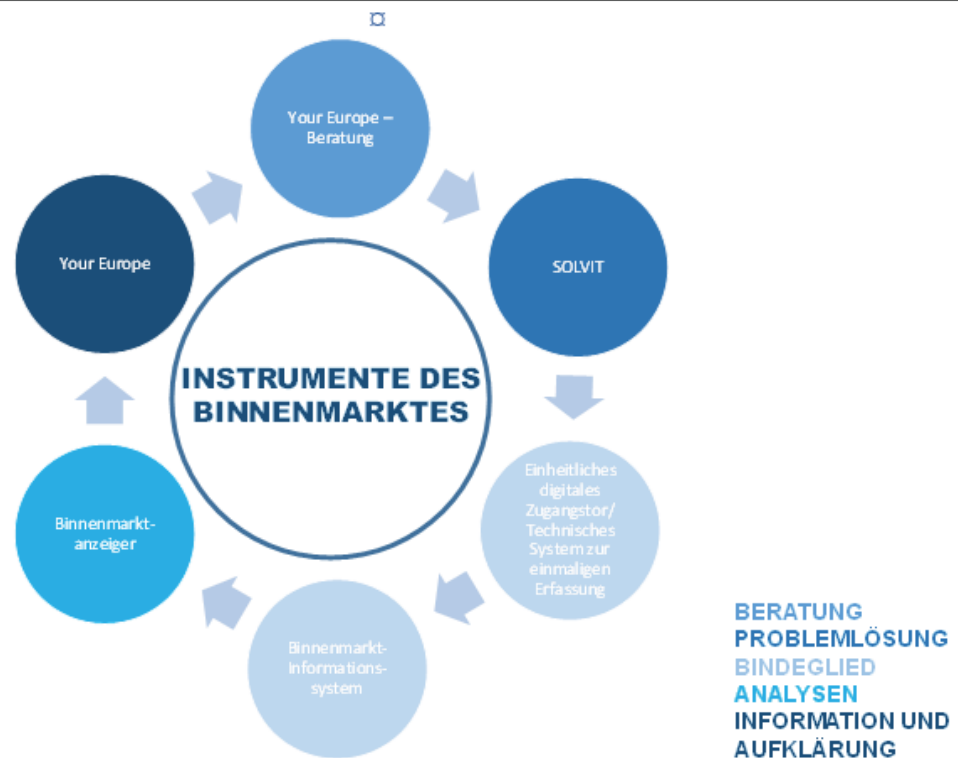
Your Europe – Beratung

SOLVIT

Einheitliches digitales Zugangstor/ Technisches System zur einmaligen Erfassung

Binnenmarkt-Informations-system

Binnenmarkt-anzeiger

Your Europe

INSTRUMENTE DES BINNENMARKTES

BERATUNG
PROBLEMLÖSUNG
BINDEGLIED
ANALYSEN
INFORMATION UND AUFKLÄRUNG